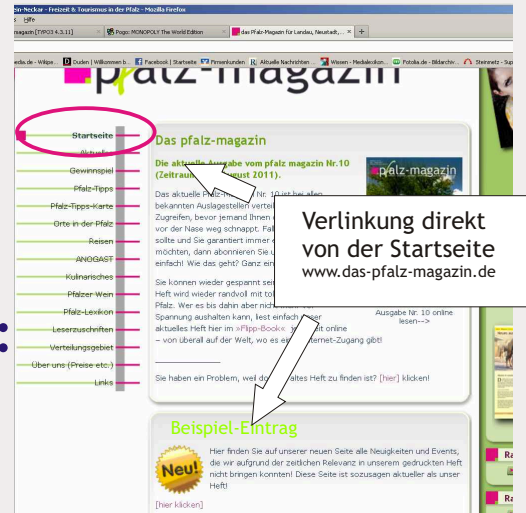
ein-Neckar - Freizeit & Tourismus in der Pfalz - Mozilla Firefox
s Hilfe
magazin (TYPO3 4.3.11) | Pogo: MONOPOLY The World Edition | das Pfalz-Magazin für Landau, Neustadt,... | +
edia.de - Wikipe... | Duden | Willkommen b... | Facebook | Startseite | Firmenkunden | Aktuelle Nachrichten ... | Wissen - Medienkolon... | Fotolia.de - Bildarchiv ... | Steinmetz - Sup

pfalz-magazin

Startseite
Aktuelles
Gewinnspiel
Pfalz-Tipps
Pfalz-Tipps-Karte
Orte in der Pfalz
Reisen
ANOGAST
Kulinarisches
Pfälzer Wein
Pfalz-Lexikon
Leserzuschriften
Verteilungsgebiet
Über uns (Preise etc.)
Links

Das pfalz-magazin

Die aktuelle Ausgabe vom pfalz magazin Nr.10 (Zeitraum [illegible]ust 2011).

Das aktuelle Pfalz-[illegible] Nr. 10 ist bei allen bekannten Auslagestellen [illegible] Zugreifen, bevor jemand Ihnen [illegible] vor der Nase weg schnappt. Fal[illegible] sollte und Sie garantiert immer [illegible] möchten, dann abonnieren Sie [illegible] einfach! Wie das geht? Ganz ein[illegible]

Sie können wieder gespannt se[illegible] Heft wird wieder randvoll mit to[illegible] Pfalz. Wer es bis dahin aber nich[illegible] Spannung aushalten kann, liest einfach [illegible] aktuelles Heft hier im »Flipp-Book« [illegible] online – von überall auf der Welt, wo es ein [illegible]ternet-Zugang gibt!

Ausgabe Nr. 10 online lesen-->

Sie haben ein Problem, weil d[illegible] altes Heft zu finden ist? [hier] klicken!

Verlinkung direkt von der Startseite
www.das-pfalz-magazin.de

Beispiel-Eintrag

Neu!

Hier finden Sie auf unserer neuen Seite alle Neuigkeiten und Events, die wir aufgrund der zeitlichen Relevanz in unserem gedruckten Heft nicht bringen konnten! Diese Seite ist sozusagen aktueller als unser Heft!

[hier klicken]